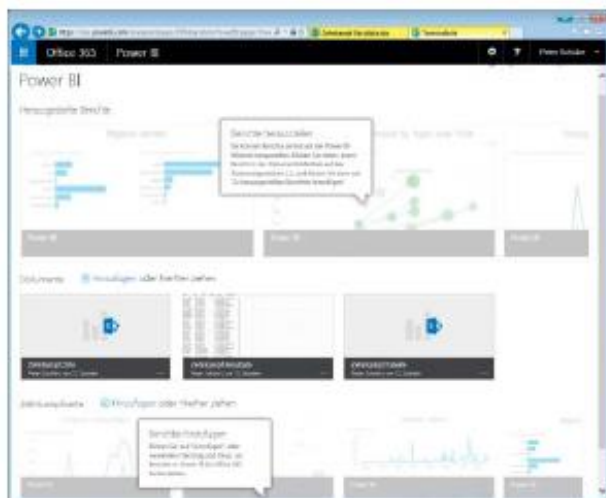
Office 365 Power BI

Peter Schulze

Power BI

Herausgestellte Berichte

Berichte herausstellen

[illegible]

Power BI

Power BI

Power BI

Dokumente Hinzufügen oder hierher ziehen

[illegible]

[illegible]

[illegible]

Datenabfragen Hinzufügen oder hierher ziehen

Berichte hinzufügen

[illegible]

Power BI

Power BI